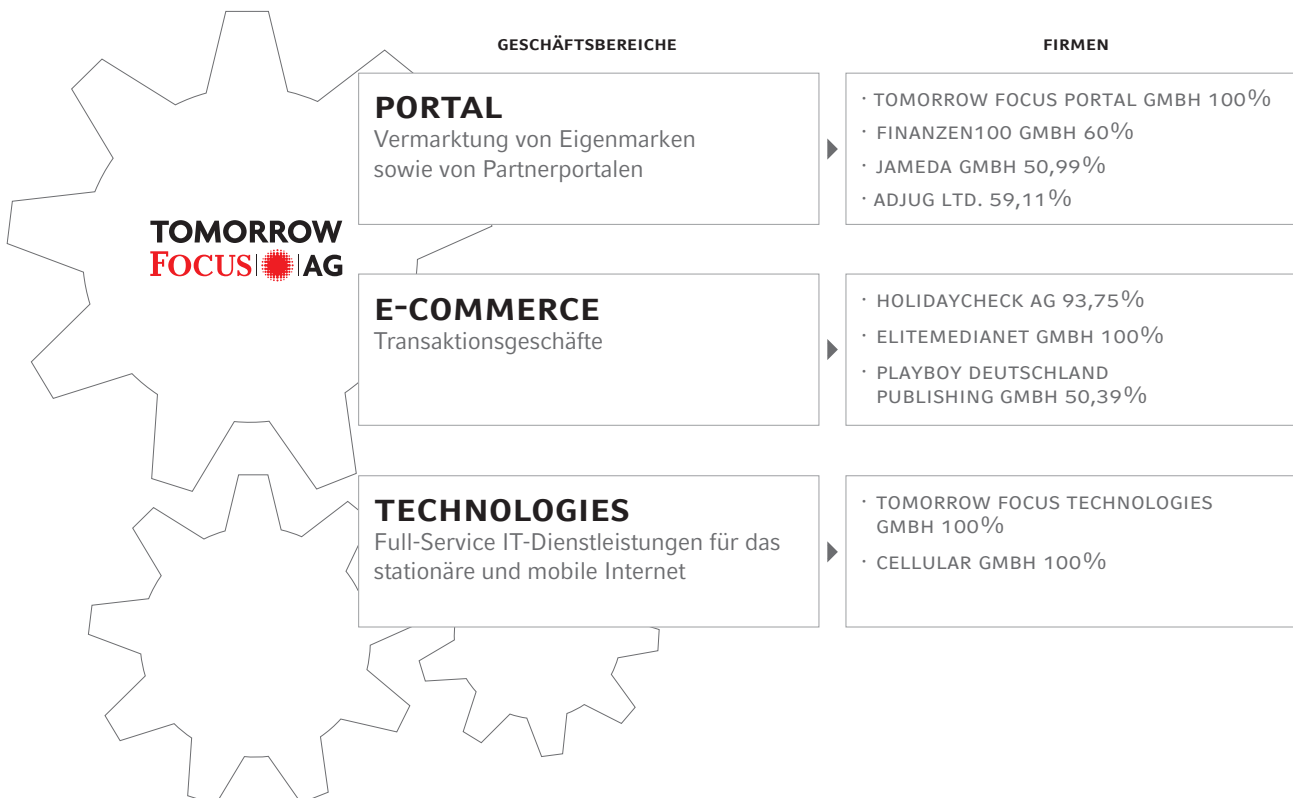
GESCHÄFTSBEREICHE

FIRMEN

TOMORROW FOCUS AG

PORTAL
Vermarktung von Eigenmarken sowie von Partnerportalen

· TOMORROW FOCUS PORTAL GMBH 100%
· FINANZEN100 GMBH 60%
· JAMEDA GMBH 50,99%
· ADJUG LTD. 59,11%

E-COMMERCE
Transaktionsgeschäfte

· HOLIDAYCHECK AG 93,75%
· ELITEMEDIANET GMBH 100%
· PLAYBOY DEUTSCHLAND PUBLISHING GMBH 50,39%

TECHNOLOGIES
Full-Service IT-Dienstleistungen für das stationäre und mobile Internet

· TOMORROW FOCUS TECHNOLOGIES GMBH 100%
· CELLULAR GMBH 100%